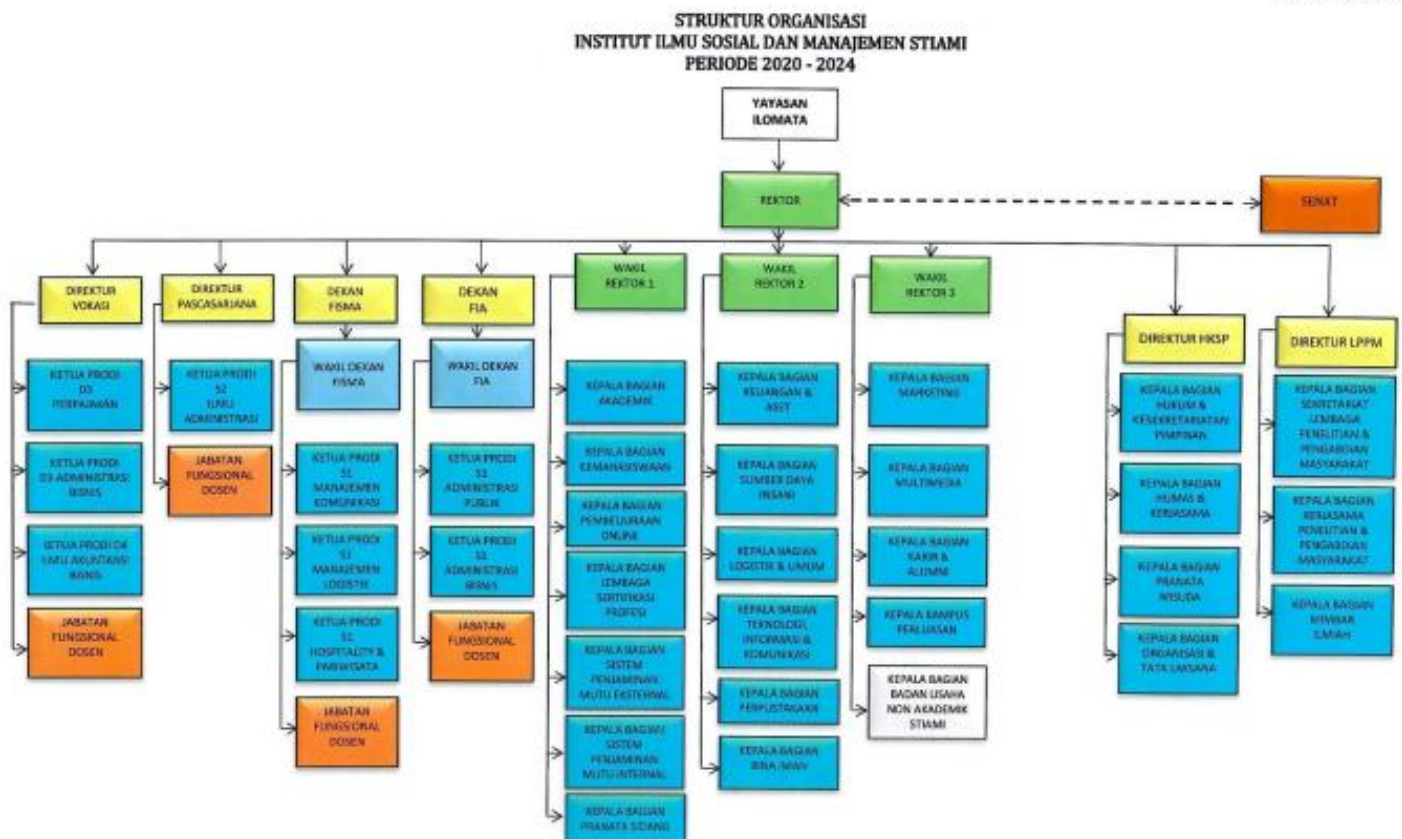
STRUKTUR ORGANISASI
INSTITUT ILMU SOSIAL DAN MANAJEMEN STIAMI
PERIODE 2020 - 2024

YAYASAN ILOMATA

REKTOR

SENAT

DIREKTUR VOKASI

KETUA PRODI D3 PERPAJAKAN

KETUA PRODI D3 ADMINISTRASI BISNIS

KETUA PRODI D4 ILMU AKUNTANSI BISNIS

JABATAN FUNGSIONAL DOSEN

DIREKTUR PASCASARJANA

KETUA PRODI S2 ILMU ADMINISTRASI

JABATAN FUNGSIONAL DOSEN

DEKAN FISMA

WAKIL DEKAN FISMA

KETUA PRODI S1 MANAJEMEN KOMUNIKASI

KETUA PRODI S1 MANAJEMEN LOGISTIK

KETUA PRODI S1 HOSPITALITY & PARIWISATA

JABATAN FUNGSIONAL DOSEN

DEKAN FIA

WAKIL DEKAN FIA

KETUA PRODI S1 ADMINISTRASI PUBLIK

KETUA PRODI S1 ADMINISTRASI BISNIS

JABATAN FUNGSIONAL DOSEN

WAKIL REKTOR 1

KEPALA BAGIAN AKADEMIK

KEPALA BAGIAN KEMAHASISWAAN

KEPALA BAGIAN PEMBELAJARAN ONLINE

KEPALA BAGIAN LEMBAGA SERTIFIKASI PROFESI

KEPALA BAGIAN SISTEM PENJAMINAN MUTU EKSTERNAL

KEPALA BAGIAN SISTEM PENJAMINAN MUTU INTERNAL

KEPALA BAGIAN PRANATA SIDANG

WAKIL REKTOR 2

KEPALA BAGIAN KEUANGAN & ASET

KEPALA BAGIAN SUMBER DAYA INSANI

KEPALA BAGIAN LOGISTIK & UMUM

KEPALA BAGIAN TEKNOLOGI, INFORMASI & KOMUNIKASI

KEPALA BAGIAN PERPUSTAKAAN

KEPALA BAGIAN BINA IMAN

WAKIL REKTOR 3

KEPALA BAGIAN MARKETING

KEPALA BAGIAN MULTIMEDIA

KEPALA BAGIAN KARIR & ALUMNI

KEPALA KAMPUS PERLUASAN

KEPALA BAGIAN BADAN USAHA NON AKADEMIK STIAMI

DIREKTUR HKSP

KEPALA BAGIAN HUKUM & KESEKRETARIATAN PIMPINAN

KEPALA BAGIAN HUMAS & KERJASAMA

KEPALA BAGIAN PRANATA WISUDA

KEPALA BAGIAN ORGANISASI & TATA LAKSANA

DIREKTUR LPPM

KEPALA BAGIAN SEKRETARIAT LEMBAGA PENELITIAN & PENGABDIAN MASYARAKAT

KEPALA BAGIAN KERJASAMA PENELITIAN & PENGABDIAN MASYARAKAT

KEPALA BAGIAN MIMBAR ILMIAH